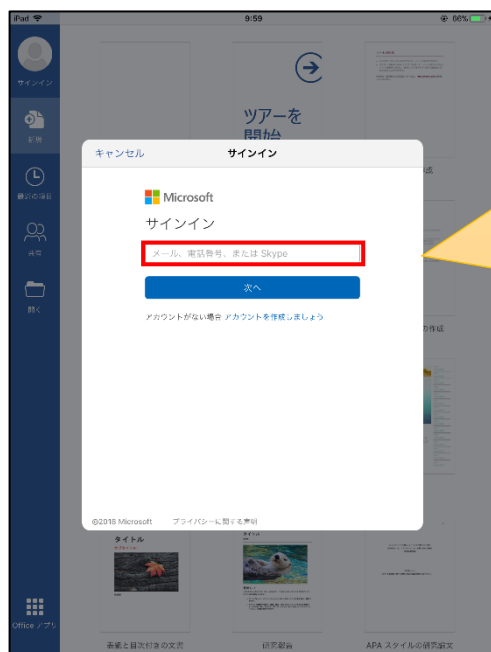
iPad
9:59
66%

サインイン
新規
最近の項目
共有
開く
Office アプリ

ツアーを開始

キャンセル
サインイン

Microsoft
サインイン
メール、電話番号、または Skype
次へ
アカウントがない場合 アカウントを作成しましょう

©2018 Microsoft
プライバシーに関する声明

タイトル

表紙と目次付きの文書
研究報告
APA スタイルの研究論文